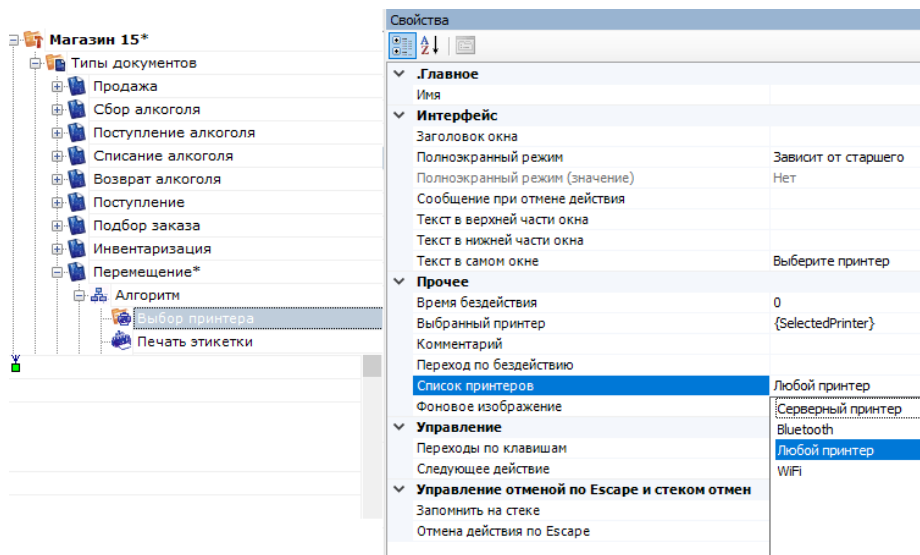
Магазин 15*
Типы документов
Продажа
Сбор алкоголя
Поступление алкоголя
Списание алкоголя
Возврат алкоголя
Поступление
Подбор заказа
Инвентаризация
Перемещение*
Алгоритм
Выбор принтера
Печать этикетки

Свойства

| | |
|---|---|
| .Главное | |
| Имя | |
| Интерфейс | |
| Заголовок окна | |
| Полноэкранный режим | Зависит от старшего |
| Полноэкранный режим (значение) | Нет |
| Сообщение при отмене действия | |
| Текст в верхней части окна | |
| Текст в нижней части окна | |
| Текст в самом окне | Выберите принтер |
| Прочее | |
| Время бездействия | 0 |
| Выбранный принтер | {SelectedPrinter} |
| Комментарий | |
| Переход по бездействию | |
| Список принтеров | Любой принтер |
| Фоновое изображение | Серверный принтер |
| Управление | Bluetooth |
| Переходы по клавишам | Любой принтер |
| Следующее действие | WiFi |
| Управление отменой по Escape и стеком отмен | |
| Запомнить на стеке | |
| Отмена действия по Escape | |